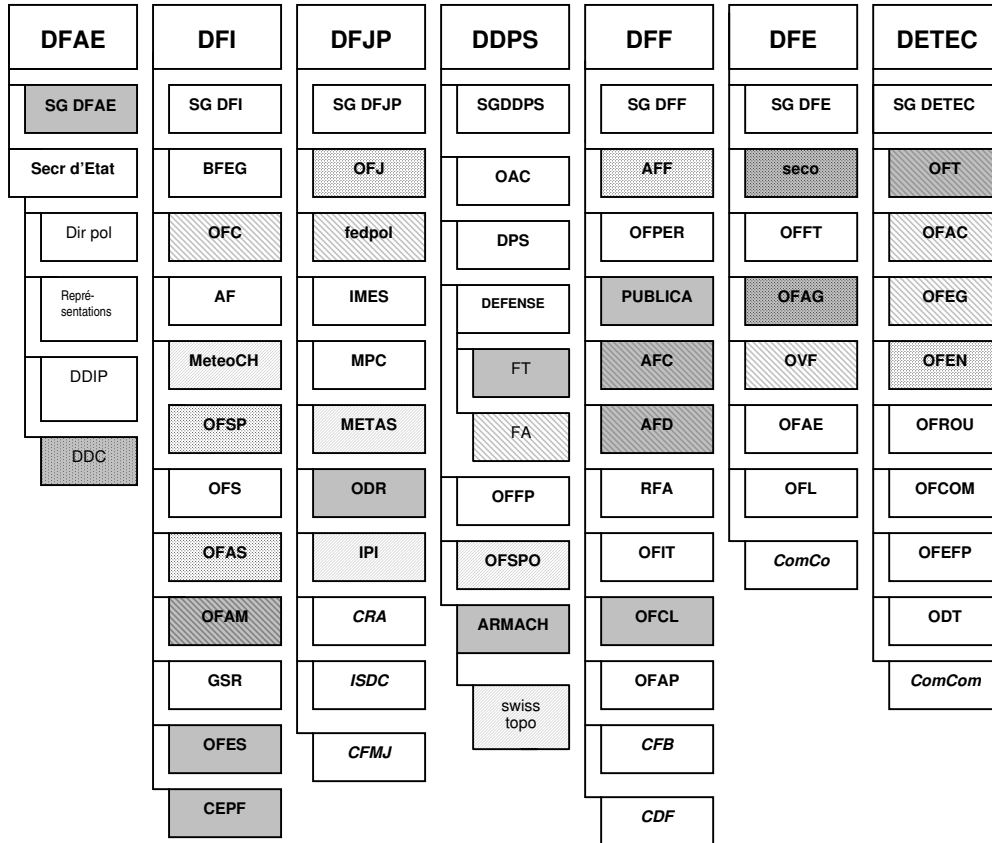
DFAE

SG DFAE

Secr d'Etat

Dir pol

Représentations

DDIP

DDC

DFI

SG DFI

BFEG

OFC

AF

MeteoCH

OFSP

OFS

OFAS

OFAM

GSR

OFES

CEPF

DFJP

SG DFJP

OFJ

fedpol

IMES

MPC

METAS

ODR

IPI

CRA

ISDC

CFMJ

DDPS

SGDDPS

OAC

DPS

DEFENSE

FT

FA

OFFP

OFSPO

ARMACH

swiss topo

DFF

SG DFF

AFF

OFPER

PUBLICA

AFC

AFD

RFA

OFIT

OFCL

OFAP

CFB

CDF

DFE

SG DFE

seco

OFFT

OFAG

OVF

OFAE

OFL

ComCo

DETEC

SG DETEC

OFT

OFAC

OFEG

OFEN

OFROU

OFCOM

OFEFP

ODT

ComCom